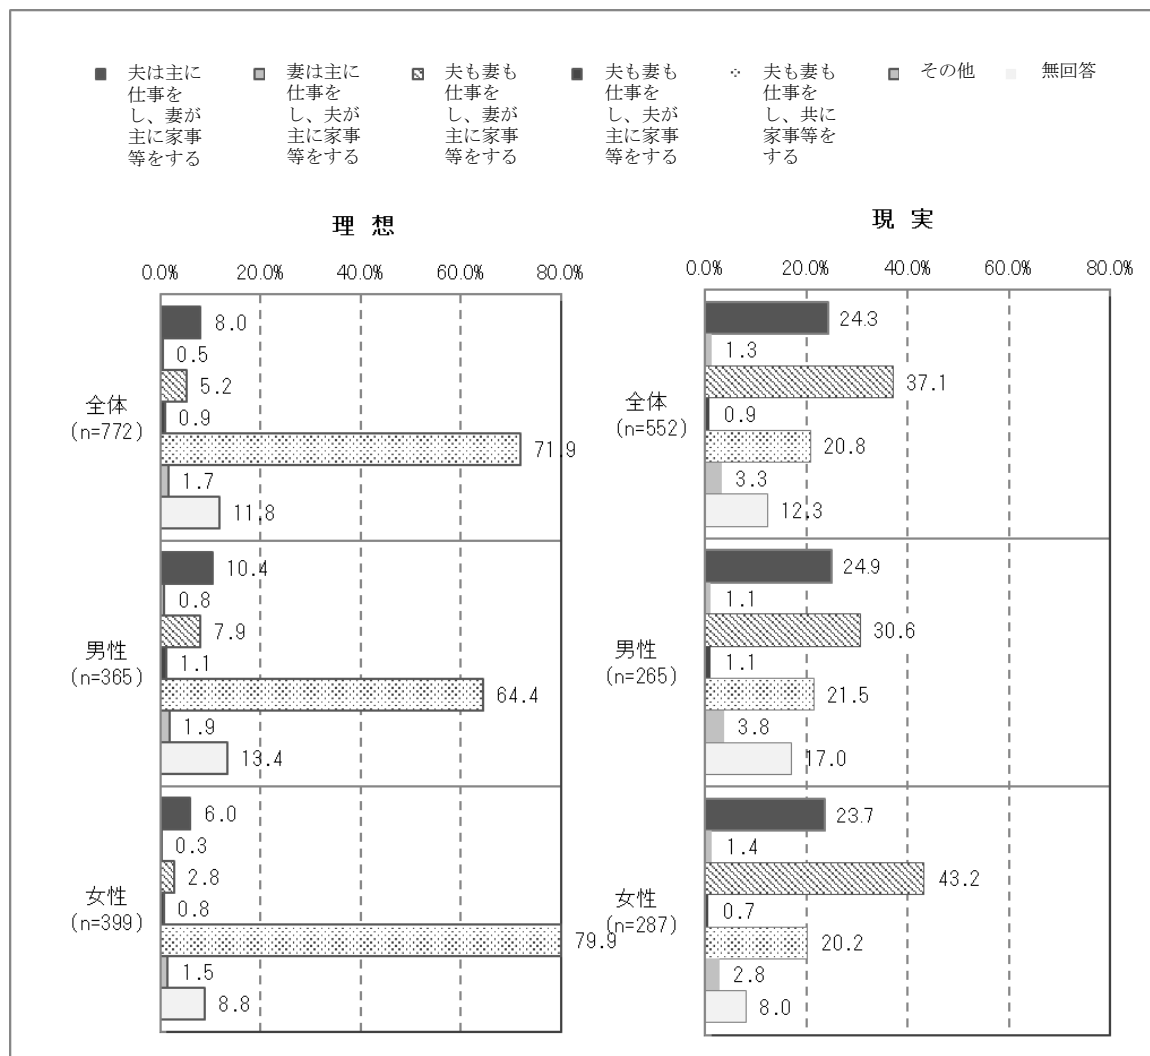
夫は主に仕事をし、妻が主に家事等をする
妻は主に仕事をし、夫が主に家事等をする
夫も妻も仕事をし、妻が主に家事等をする
夫も妻も仕事をし、夫が主に家事等をする
夫も妻も仕事をし、共に家事等をする
その他
無回答

理 想

0.0% 20.0% 40.0% 60.0% 80.0%

全体 (n=772)
8.0
0.5
5.2
0.9
71.9
1.7
11.8

男性 (n=365)
10.4
0.8
7.9
1.1
64.4
1.9
13.4

女性 (n=399)
6.0
0.3
2.8
0.8
79.9
1.5
8.8

現 実

0.0% 20.0% 40.0% 60.0% 80.0%

全体 (n=552)
24.3
1.3
37.1
0.9
20.8
3.3
12.3

男性 (n=265)
24.9
1.1
30.6
1.1
21.5
3.8
17.0

女性 (n=287)
23.7
1.4
43.2
0.7
20.2
2.8
8.0